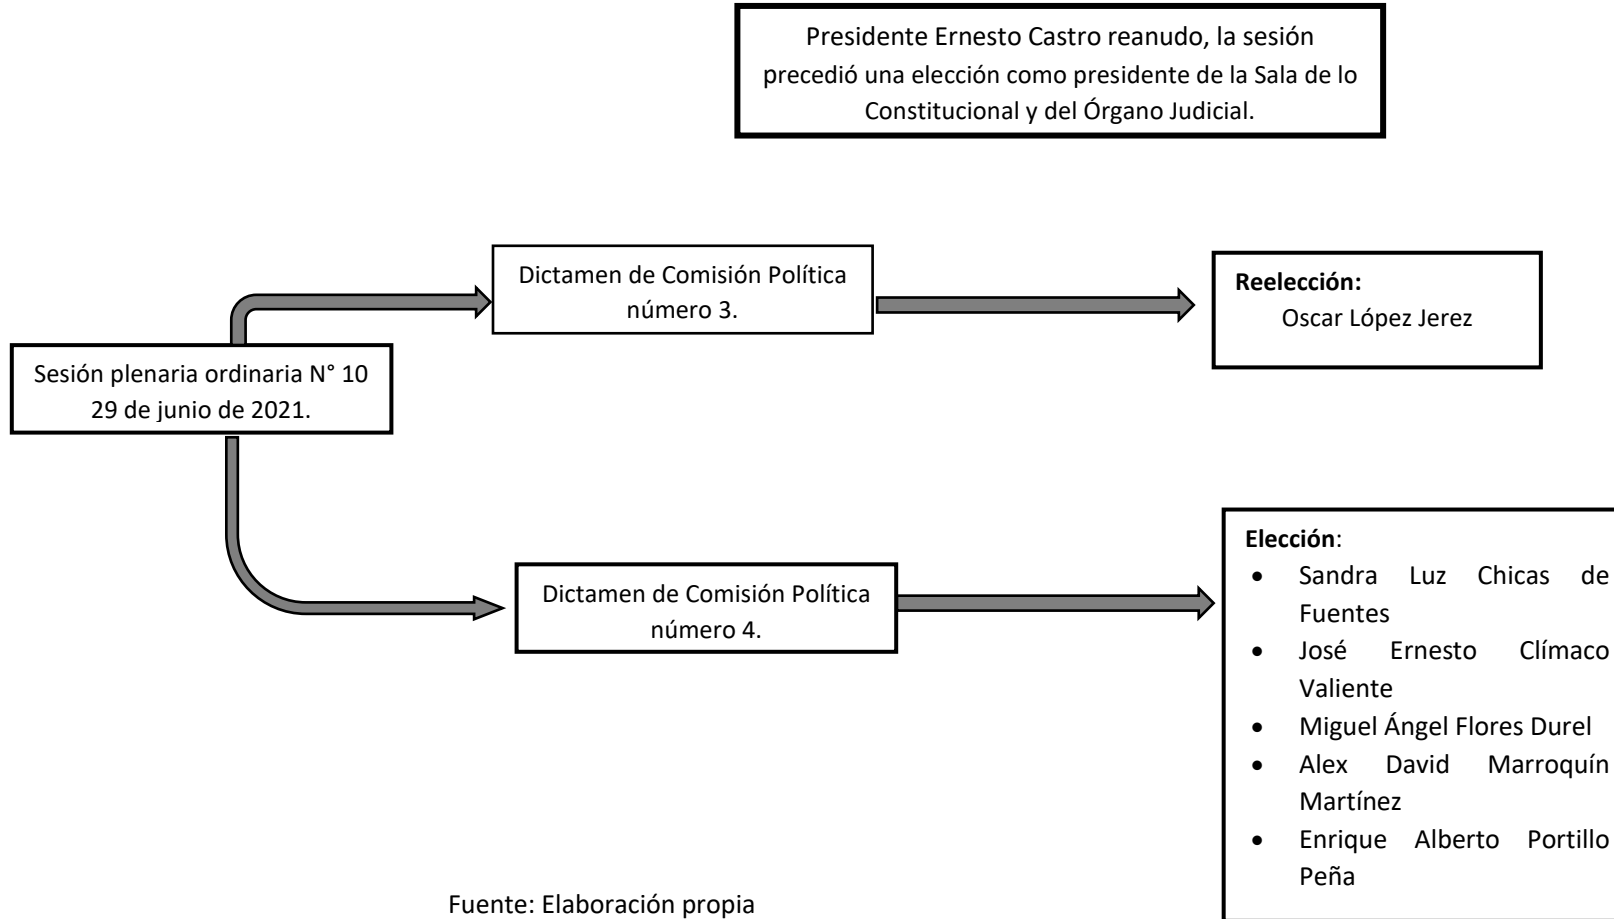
Presidente Ernesto Castro reanudo, la sesión precedió una elección como presidente de la Sala de lo Constitucional y del Órgano Judicial.

Sesión plenaria ordinaria N° 10
29 de junio de 2021.

Dictamen de Comisión Política número 3.

**Reelección:**
Oscar López Jerez

Dictamen de Comisión Política número 4.

**Elección**:
- Sandra Luz Chicas de Fuentes
- José Ernesto Clímaco Valiente
- Miguel Ángel Flores Durel
- Alex David Marroquín Martínez
- Enrique Alberto Portillo Peña

Fuente: Elaboración propia